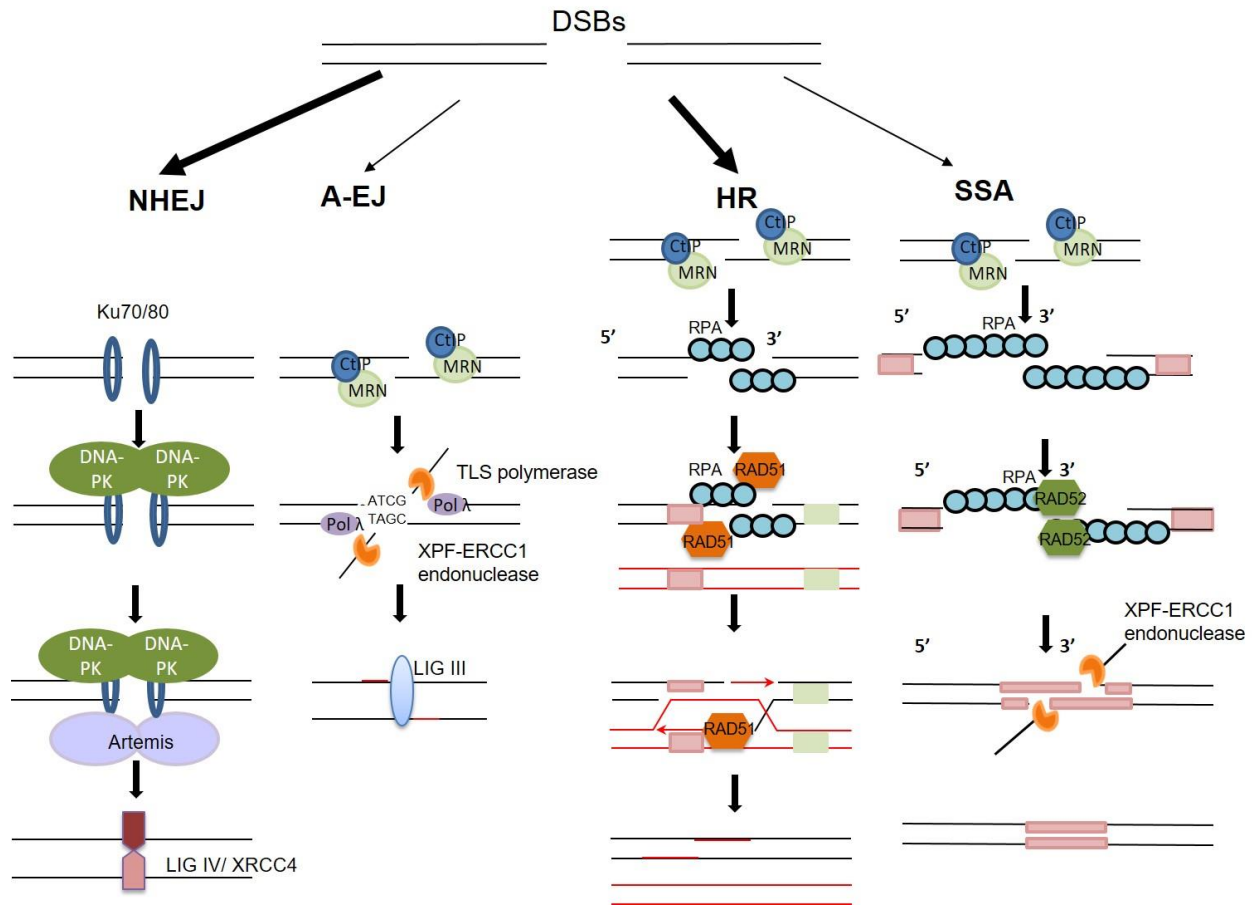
DSBs

NHEJ

A-EJ

HR

SSA

Ku70/80

DNA-PK

DNA-PK

DNA-PK

DNA-PK

Artemis

LIG IV/ XRCC4

CtIP

MRN

TLS polymerase

ATCG

TAGC

Pol λ

Pol λ

XPF-ERCC1 endonuclease

LIG III

CtIP

MRN

CtIP

MRN

5'

RPA

3'

RPA

RAD51

RAD51

RAD51

CtIP

MRN

CtIP

MRN

5'

RPA

3'

5'

RPA

3'

RAD52

RAD52

5'

3'

XPF-ERCC1 endonuclease